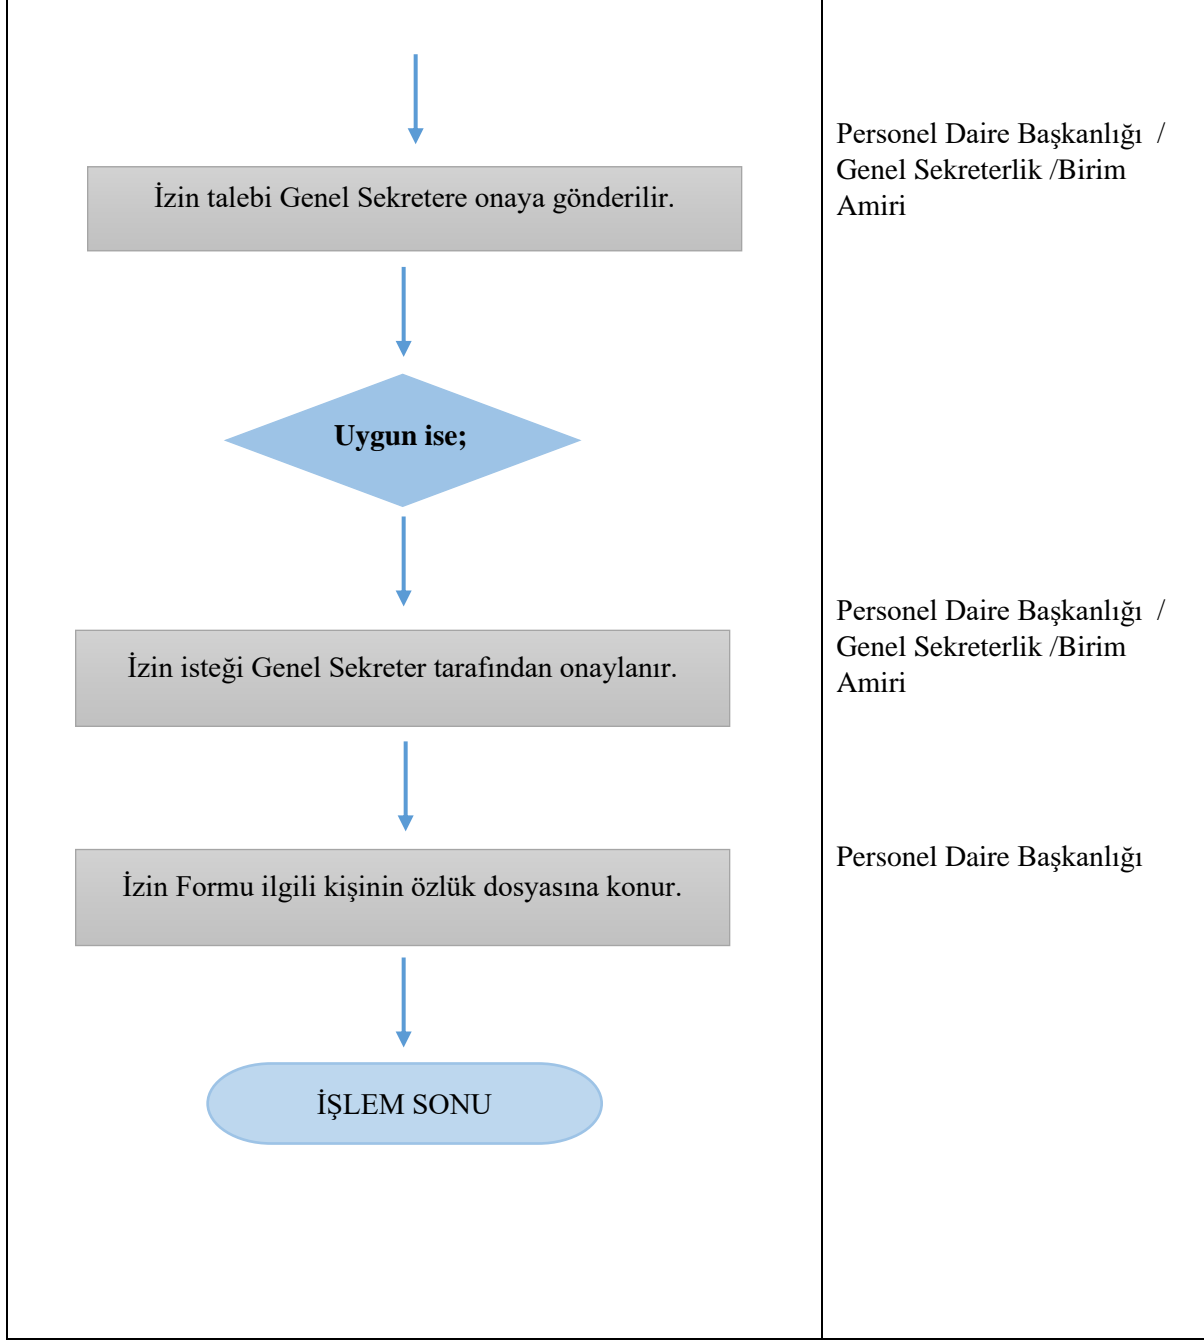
İzin talebi Genel Sekretere onaya gönderilir.

Personel Daire Başkanlığı / Genel Sekreterlik /Birim Amiri

Uygun ise;

İzin isteği Genel Sekreter tarafından onaylanır.

Personel Daire Başkanlığı / Genel Sekreterlik /Birim Amiri

İzin Formu ilgili kişinin özlük dosyasına konur.

Personel Daire Başkanlığı

İŞLEM SONU